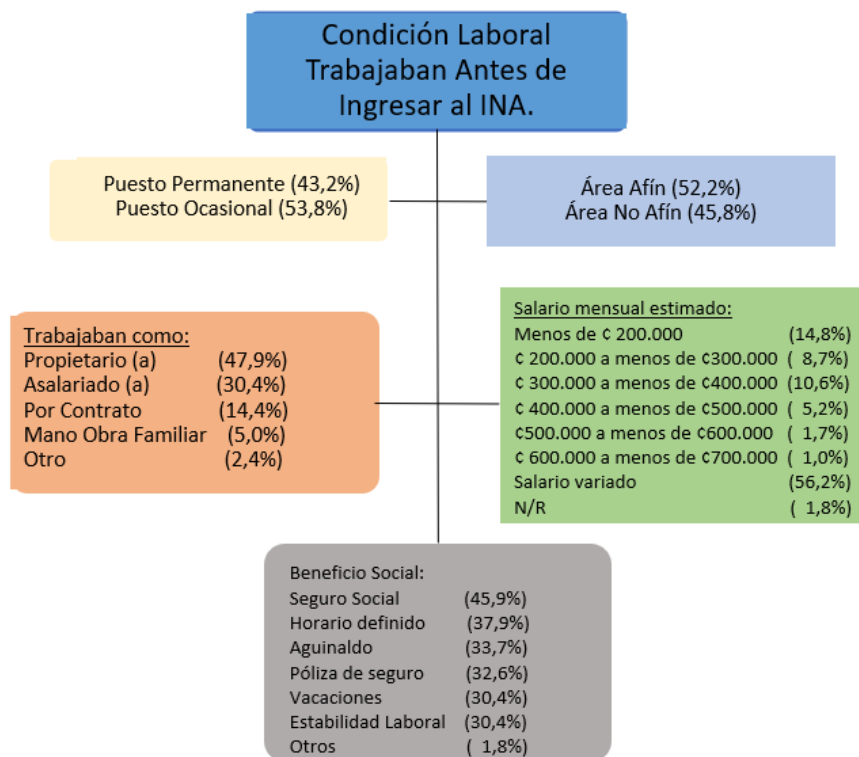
Condición Laboral Trabajaban Antes de Ingresar al INA.

Puesto Permanente (43,2%)
Puesto Ocasional (53,8%)

Área Afín (52,2%)
Área No Afín (45,8%)

Trabajaban como:
Propietario (a) (47,9%)
Asalariado (a) (30,4%)
Por Contrato (14,4%)
Mano Obra Familiar (5,0%)
Otro (2,4%)

Salario mensual estimado:
Menos de ₵ 200.000 (14,8%)
₵ 200.000 a menos de ₵300.000 ( 8,7%)
₵ 300.000 a menos de ₵400.000 (10,6%)
₵ 400.000 a menos de ₵500.000 ( 5,2%)
₵500.000 a menos de ₵600.000 ( 1,7%)
₵ 600.000 a menos de ₵700.000 ( 1,0%)
Salario variado (56,2%)
N/R ( 1,8%)

Beneficio Social:
Seguro Social (45,9%)
Horario definido (37,9%)
Aguinaldo (33,7%)
Póliza de seguro (32,6%)
Vacaciones (30,4%)
Estabilidad Laboral (30,4%)
Otros ( 1,8%)